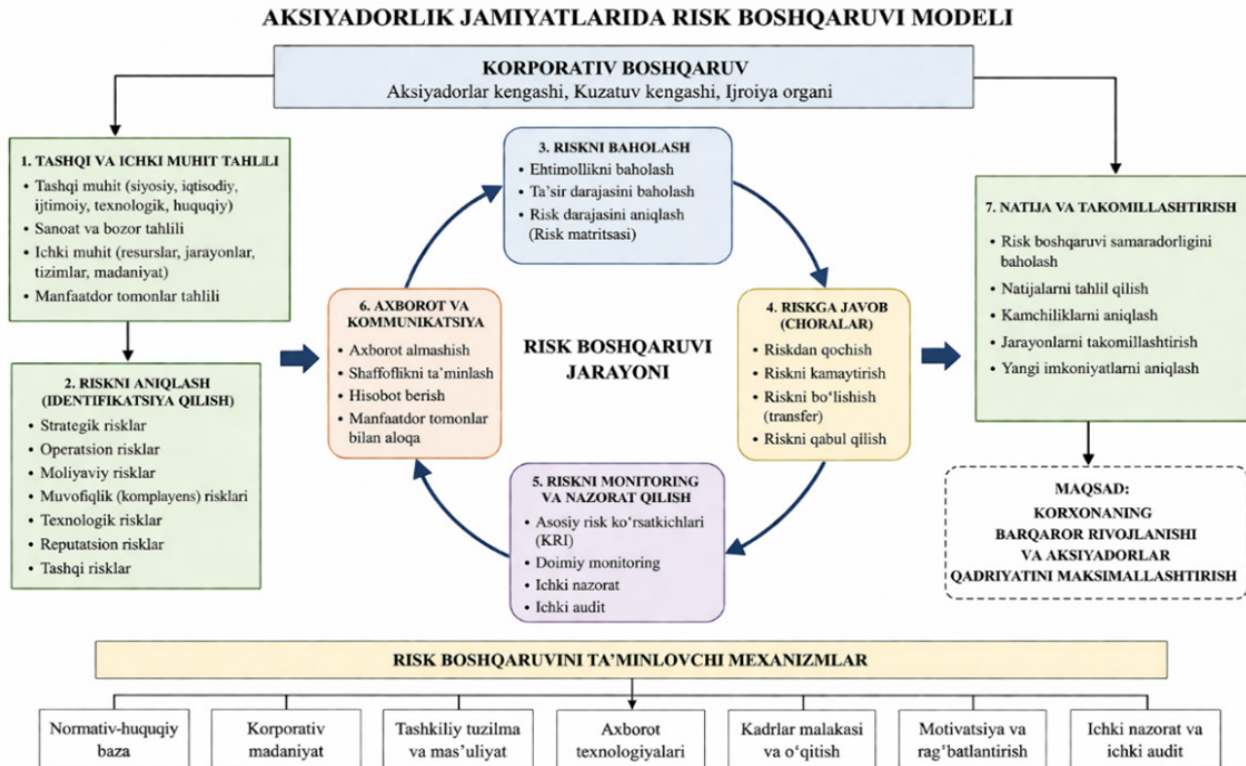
AKSIYADORLIK JAMIYATLARIDA RISK BOSHQARUVI MODELI

KORPORATIV BOSHQARUV
Aksiyadorlar kengashi, Kuzatuv kengashi, Ijroiya organi

1. TASHQI VA ICHKI MUHIT TAHLILI
• Tashqi muhit (siyosiy, iqtisodiy, ijtimoiy, texnologik, huquqiy)
• Sanoat va bozor tahlili
• Ichki muhit (resurslar, jarayonlar, tizimlar, madaniyat)
• Manfaatdor tomonlar tahlili

2. RISKNI ANIQLASH (IDENTIFIKATSIYA QILISH)
• Strategik risklar
• Operatsion risklar
• Moliyaviy risklar
• Muvofiqlik (komplayens) risklari
• Texnologik risklar
• Reputatsion risklar
• Tashqi risklar

3. RISKNI BAHOLASH
• Ehtimollikni baholash
• Ta'sir darajasini baholash
• Risk darajasini aniqlash (Risk matritsasi)

6. AXBOROT VA KOMMUNIKATSIYA
• Axborot almashish
• Shaffoflikni ta'minlash
• Hisobot berish
• Manfaatdor tomonlar bilan aloqa

RISK BOSHQARUVI JARAYONI

4. RISKGA JAVOB (CHORALAR)
• Riskdan qochish
• Riskni kamaytirish
• Riskni bo'lishish (transfer)
• Riskni qabul qilish

5. RISKNI MONITORING VA NAZORAT QILISH
• Asosiy risk ko'rsatkichlari (KRI)
• Doimiy monitoring
• Ichki nazorat
• Ichki audit

7. NATIJA VA TAKOMILLASHTIRISH
• Risk boshqaruvi samaradorligini baholash
• Natijalarni tahlil qilish
• Kamchiliklarni aniqlash
• Jarayonlarni takomillashtirish
• Yangi imkoniyatlarni aniqlash

MAQSAD:
KORXONANING BARQAROR RIVOJLANISHI VA AKSIYADORLAR QADRIYATINI MAKSIMALLASHTIRISH

RISK BOSHQARUVINI TA'MINLOVCHI MEXANIZMLAR

Normativ-huquqiy baza
Korporativ madaniyat
Tashkiliy tuzilma va mas'uliyat
Axborot texnologiyalari
Kadrlar malakasi va o'qitish
Motivatsiya va rag'batlantirish
Ichki nazorat va ichki audit